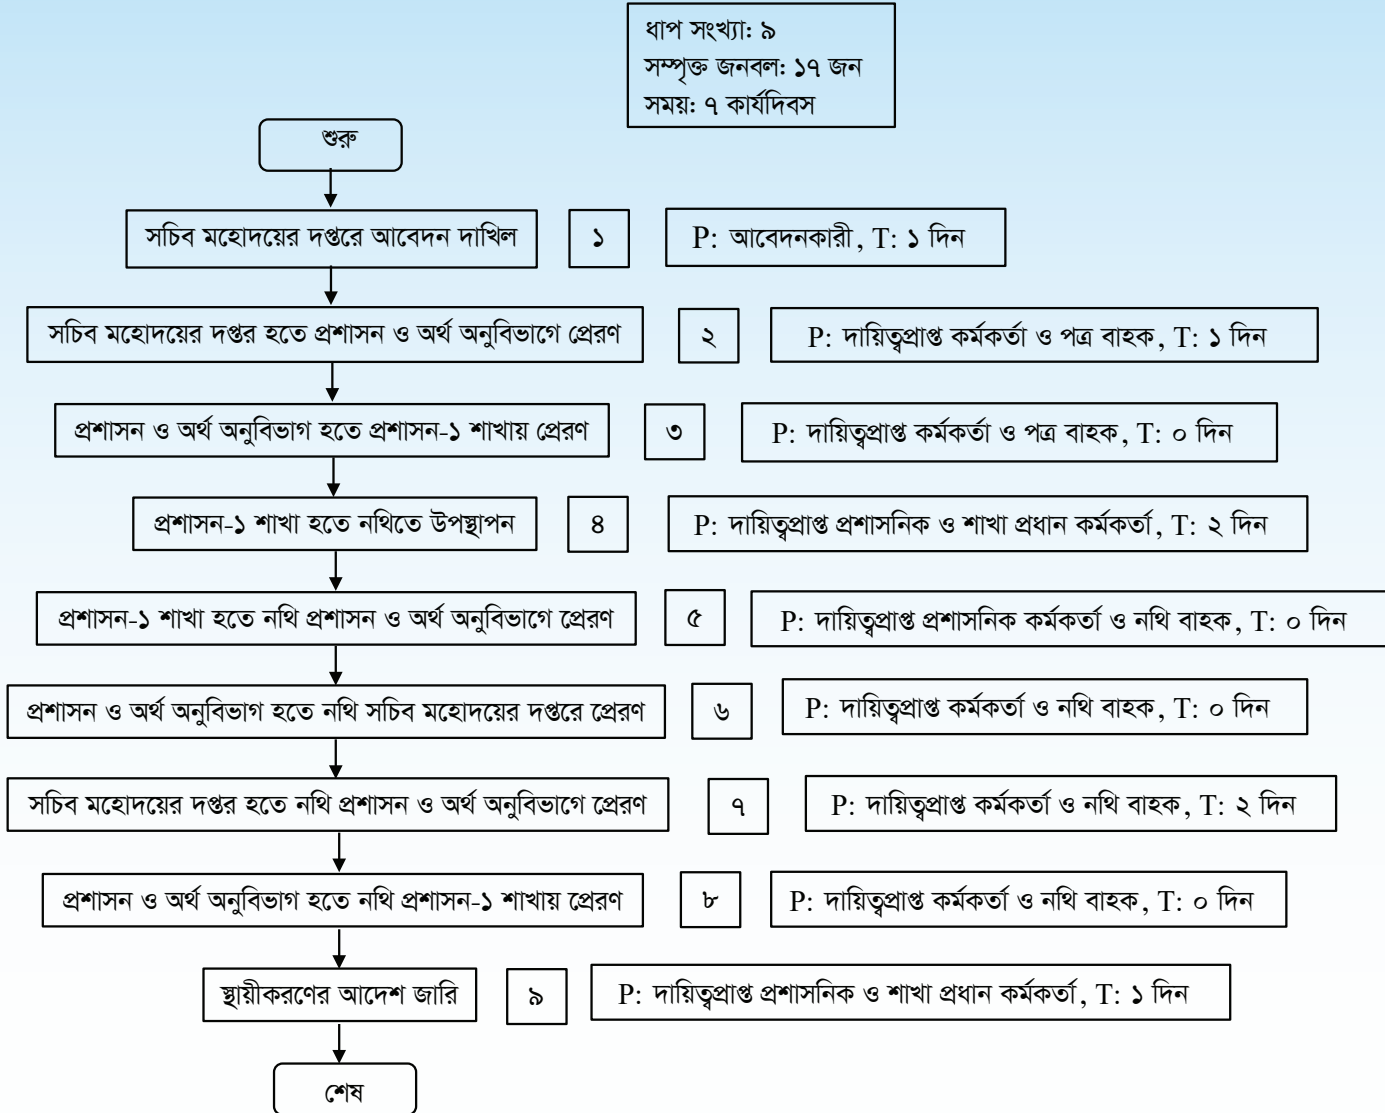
ধাপ সংখ্যা: ৯
সম্পৃক্ত জনবল: ১৭ জন
সময়: ৭ কার্যদিবস

শুরু

সচিব মহোদয়ের দপ্তরে আবেদন দাখিল
১
P: আবেদনকারী, T: ১ দিন

সচিব মহোদয়ের দপ্তর হতে প্রশাসন ও অর্থ অনুবিভাগে প্রেরণ
২
P: দায়িত্বপ্রাপ্ত কর্মকর্তা ও পত্র বাহক, T: ১ দিন

প্রশাসন ও অর্থ অনুবিভাগ হতে প্রশাসন-১ শাখায় প্রেরণ
৩
P: দায়িত্বপ্রাপ্ত কর্মকর্তা ও পত্র বাহক, T: ০ দিন

প্রশাসন-১ শাখা হতে নথিতে উপস্থাপন
৪
P: দায়িত্বপ্রাপ্ত প্রশাসনিক ও শাখা প্রধান কর্মকর্তা, T: ২ দিন

প্রশাসন-১ শাখা হতে নথি প্রশাসন ও অর্থ অনুবিভাগে প্রেরণ
৫
P: দায়িত্বপ্রাপ্ত প্রশাসনিক কর্মকর্তা ও নথি বাহক, T: ০ দিন

প্রশাসন ও অর্থ অনুবিভাগ হতে নথি সচিব মহোদয়ের দপ্তরে প্রেরণ
৬
P: দায়িত্বপ্রাপ্ত কর্মকর্তা ও নথি বাহক, T: ০ দিন

সচিব মহোদয়ের দপ্তর হতে নথি প্রশাসন ও অর্থ অনুবিভাগে প্রেরণ
৭
P: দায়িত্বপ্রাপ্ত কর্মকর্তা ও নথি বাহক, T: ২ দিন

প্রশাসন ও অর্থ অনুবিভাগ হতে নথি প্রশাসন-১ শাখায় প্রেরণ
৮
P: দায়িত্বপ্রাপ্ত কর্মকর্তা ও নথি বাহক, T: ০ দিন

স্থায়ীকরণের আদেশ জারি
৯
P: দায়িত্বপ্রাপ্ত প্রশাসনিক ও শাখা প্রধান কর্মকর্তা, T: ১ দিন

শেষ